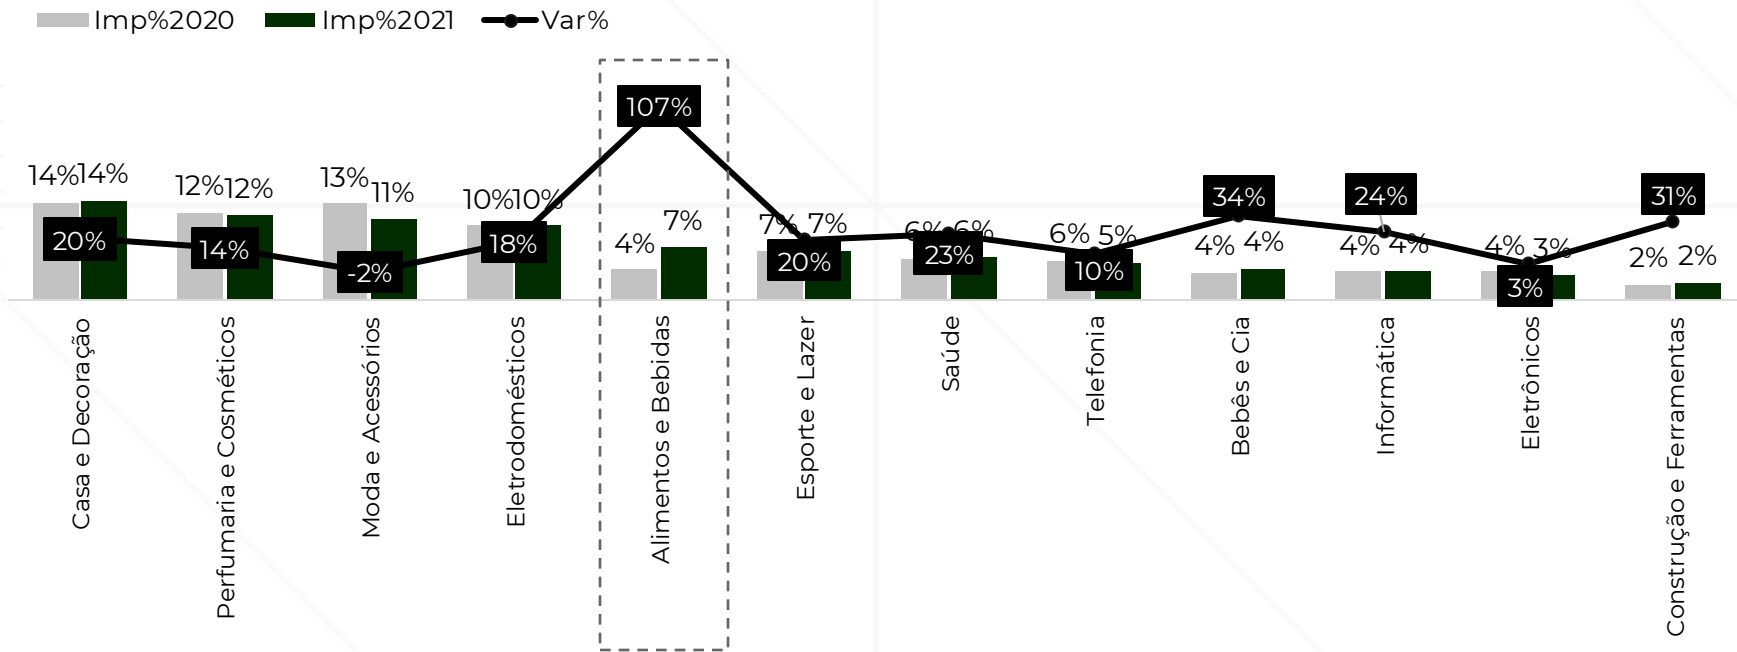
Imp%2020 Imp%2021 Var%

| | Imp%2020 | Imp%2021 | Var% |
|---|---|---|---|
| Casa e Decoração | 14% | 14% | 20% |
| Perfumaria e Cosméticos | 12% | 12% | 14% |
| Moda e Acessórios | 13% | 11% | -2% |
| Eletrodomésticos | 10% | 10% | 18% |
| Alimentos e Bebidas | 4% | 7% | 107% |
| Esporte e Lazer | 7% | 7% | 20% |
| Saúde | 6% | 6% | 23% |
| Telefonia | 6% | 5% | 10% |
| Bebês e Cia | 4% | 4% | 34% |
| Informática | 4% | 4% | 24% |
| Eletrônicos | 4% | 3% | 3% |
| Construção e Ferramentas | 2% | 2% | 31% |